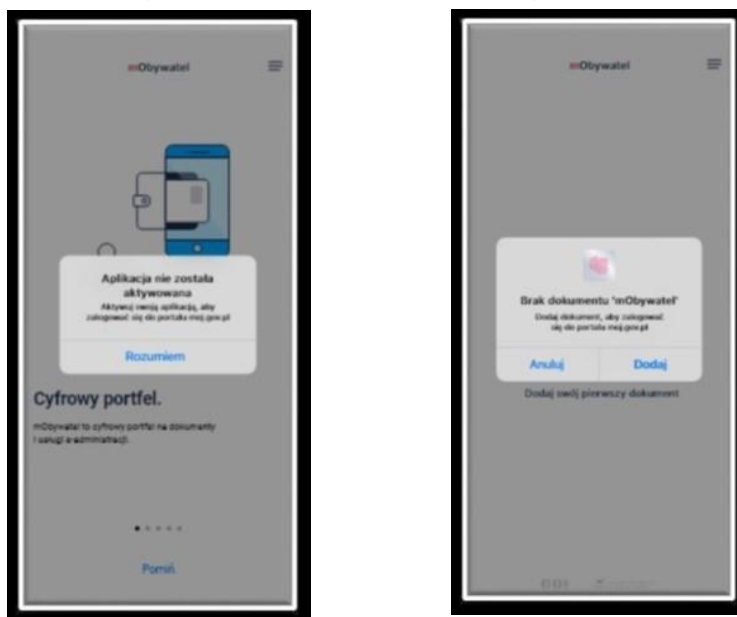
mObywatel

Aplikacja nie została aktywowana

Aktywuj swoją aplikację, aby zalogować się do portalu moj.gov.pl

Rozumiem

Cyfrowy portfel.

mObywatel to cyfrowy portfel na dokumenty i usługi e-administracji.

Pomiń

mObywatel

Brak dokumentu 'mObywatel'

Dodaj dokument, aby zalogować się do portalu moj.gov.pl

Anuluj

Dodaj

Dodaj swój pierwszy dokument

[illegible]